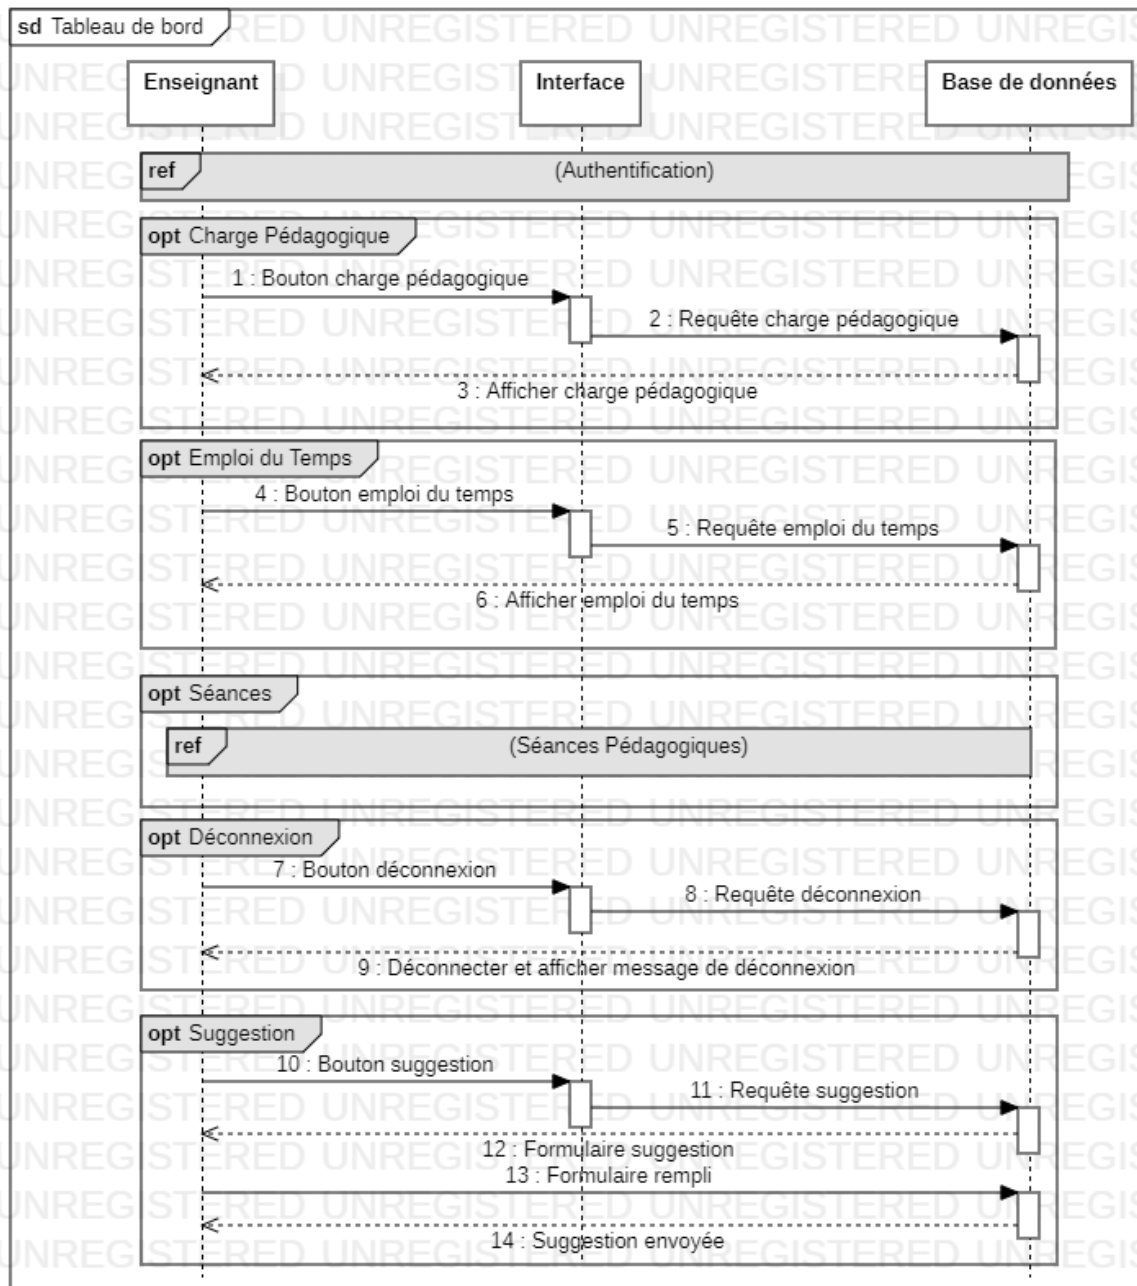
sd Tableau de bord

Enseignant

Interface

Base de données

ref (Authentification)

opt Charge Pédagogique

1 : Bouton charge pédagogique

2 : Requête charge pédagogique

3 : Afficher charge pédagogique

opt Emploi du Temps

4 : Bouton emploi du temps

5 : Requête emploi du temps

6 : Afficher emploi du temps

opt Séances

ref (Séances Pédagogiques)

opt Déconnexion

7 : Bouton déconnexion

8 : Requête déconnexion

9 : Déconnecter et afficher message de déconnexion

opt Suggestion

10 : Bouton suggestion

11 : Requête suggestion

12 : Formulaire suggestion

13 : Formulaire rempli

14 : Suggestion envoyée

UNREGISTERED UNREGISTERED UNREGISTERED